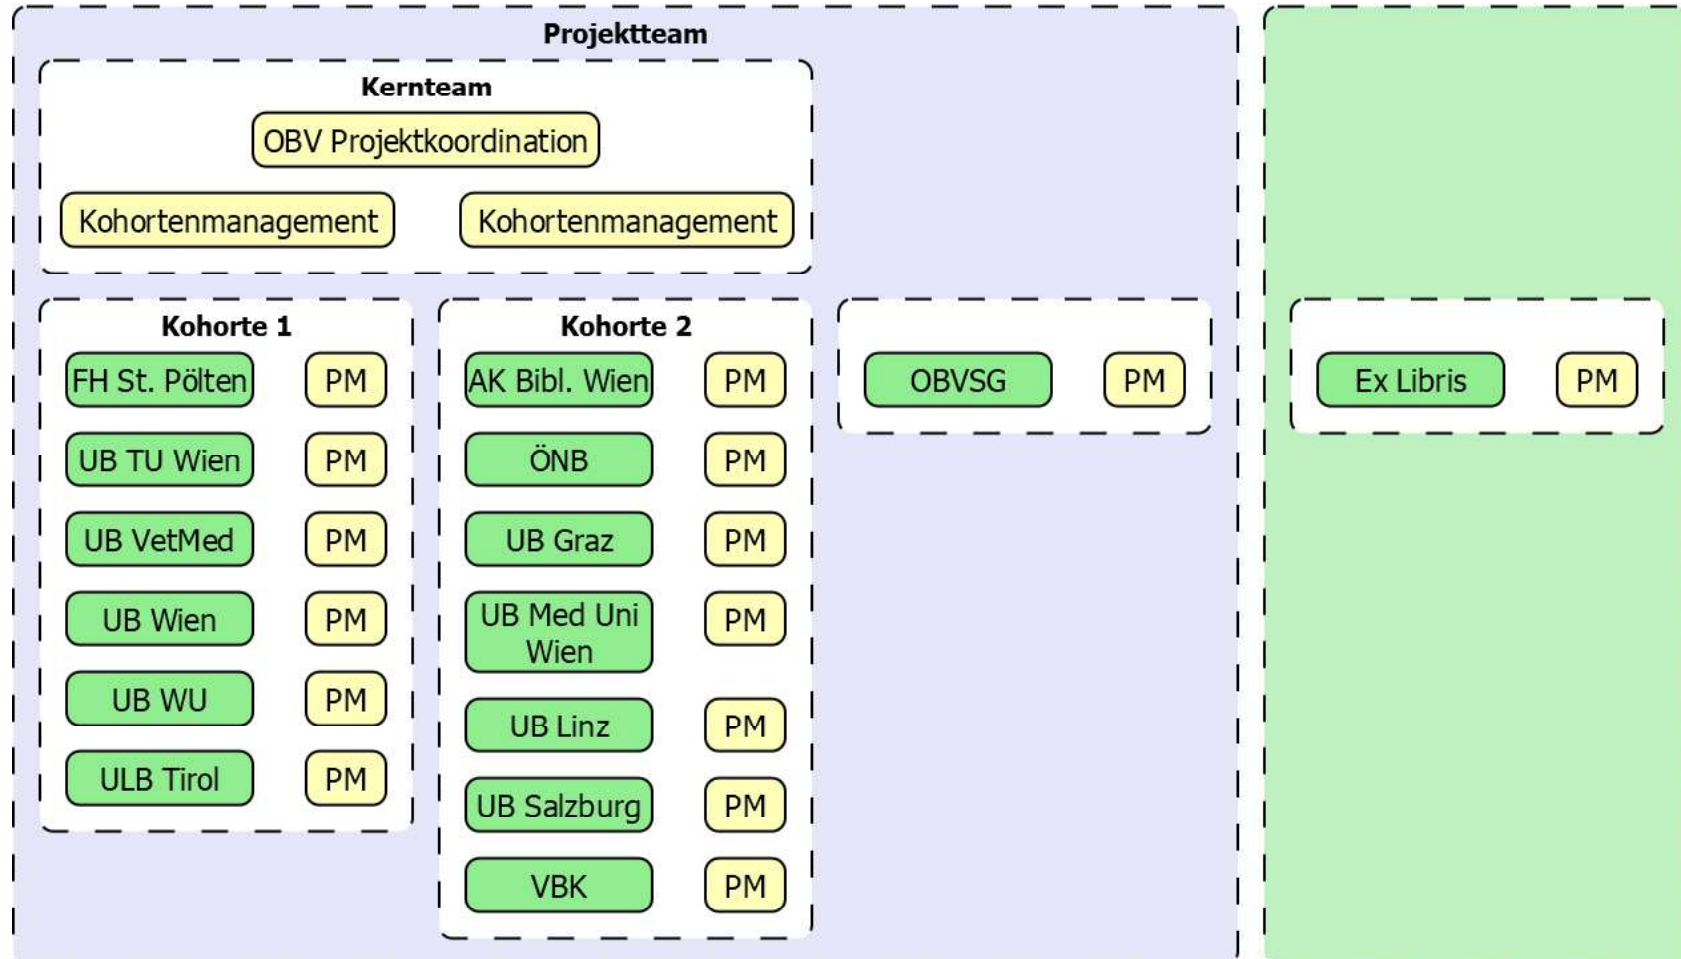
Projektteam

Kernteam

OBV Projektkoordination

Kohortenmanagement

Kohortenmanagement

Kohorte 1

FH St. Pölten

PM

UB TU Wien

PM

UB VetMed

PM

UB Wien

PM

UB WU

PM

ULB Tirol

PM

Kohorte 2

AK Bibl. Wien

PM

ÖNB

PM

UB Graz

PM

UB Med Uni Wien

PM

UB Linz

PM

UB Salzburg

PM

VBK

PM

OBVSG

PM

Ex Libris

PM